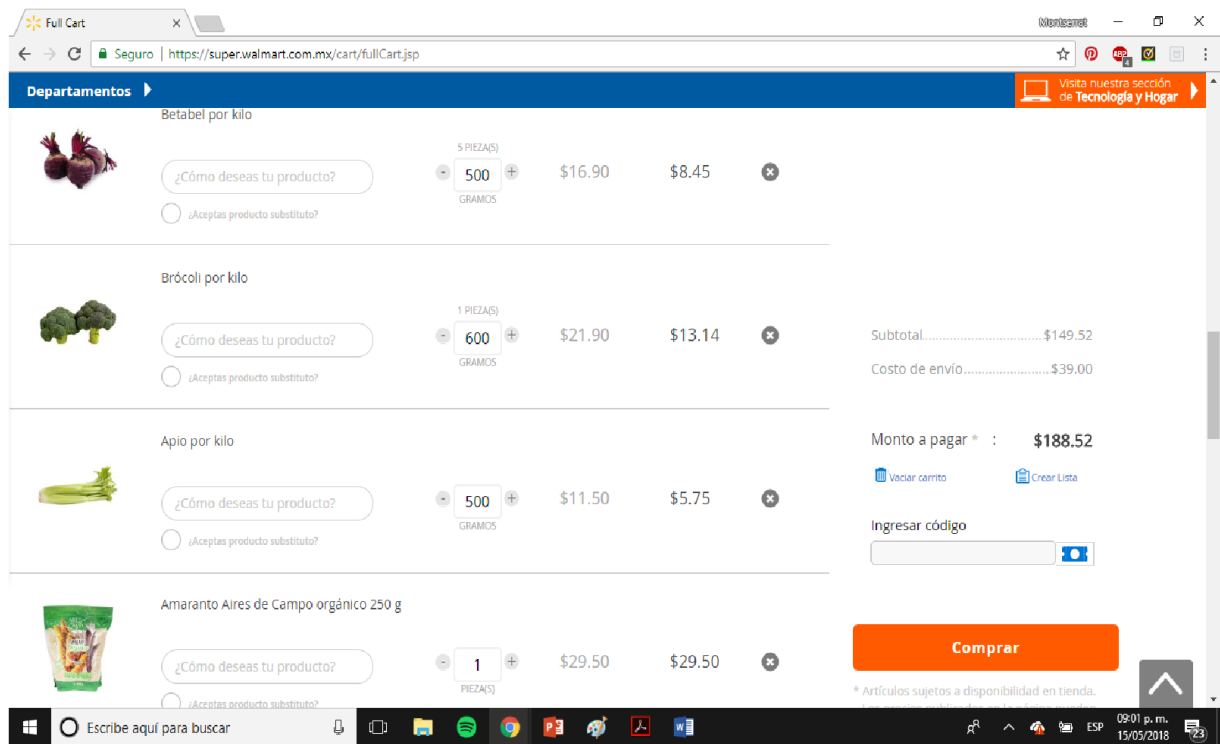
Full Cart

Montserrat

Seguro | https://super.walmart.com.mx/cart/fullCart.jsp

Departamentos

Visita nuestra sección de Tecnología y Hogar

Betabel por kilo

¿Cómo deseas tu producto?

¿Aceptas producto substituto?

5 PIEZA(S)
500
GRAMOS

$16.90 $8.45

Brócoli por kilo

¿Cómo deseas tu producto?

¿Aceptas producto substituto?

1 PIEZA(S)
600
GRAMOS

$21.90 $13.14

Apio por kilo

¿Cómo deseas tu producto?

¿Aceptas producto substituto?

500
GRAMOS

$11.50 $5.75

Amaranto Aires de Campo orgánico 250 g

¿Cómo deseas tu producto?

¿Aceptas producto substituto?

1
PIEZA(S)

$29.50 $29.50

Subtotal.................................$149.52

Costo de envío........................$39.00

Monto a pagar * : $188.52

Vaciar carrito

Crear Lista

Ingresar código

Comprar

* Artículos sujetos a disponibilidad en tienda.

Escribe aquí para buscar

ESP 09:01 p. m. 15/05/2018